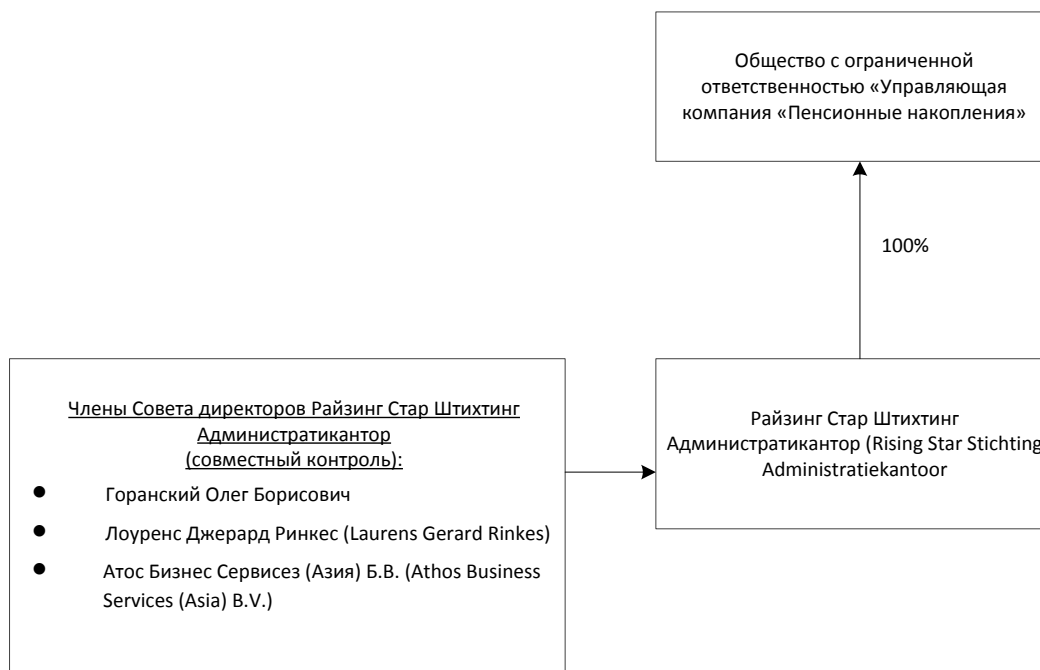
Общество с ограниченной ответственностью «Управляющая компания «Пенсионные накопления»

100%

Члены Совета директоров Райзинг Стар Штихтинг Администратикантор (совместный контроль):

- Горанский Олег Борисович
- Лоуренс Джерард Ринкес (Laurens Gerard Rinkes)
- Атос Бизнес Сервисез (Азия) Б.В. (Athos Business Services (Asia) B.V.)

Райзинг Стар Штихтинг Администратикантор (Rising Star Stichting Administratiekantoor